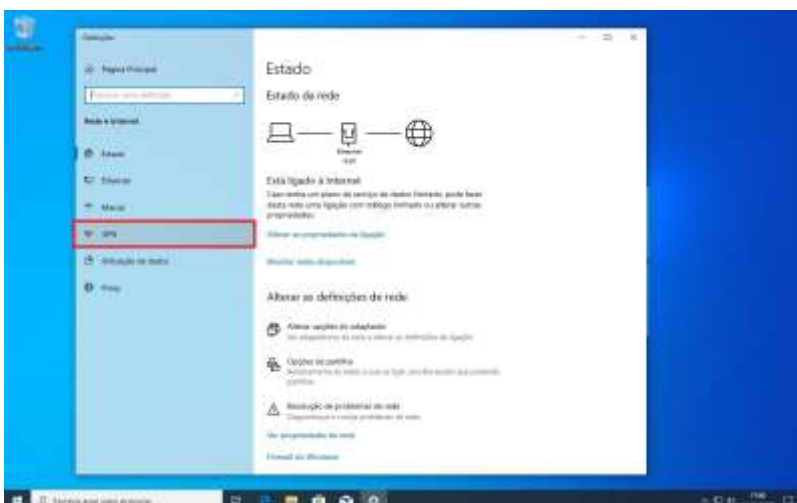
Definições

Página Principal

Procurar uma definição

Rede e Internet

Estado

Ethernet

Marcar

VPN

Utilização de dados

Proxy

Estado

Estado da rede

Ethernet
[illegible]

Está ligado à Internet
Caso tenha um plano de serviço de dados limitado, pode tornar esta rede uma ligação com tráfego limitado ou alterar outras propriedades.

Alterar as propriedades da ligação

Mostrar redes disponíveis

Alterar as definições de rede

Alterar opções do adaptador
Ver adaptadores de rede e alterar as definições de ligação.

Opções de partilha
Relativamente às redes a que se ligar, escolha aquilo que pretende partilhar.

Resolução de problemas de rede
Diagnosticar e corrigir problemas de rede.

Ver propriedades de rede

Firewall do Windows

Escreva aqui para procurar